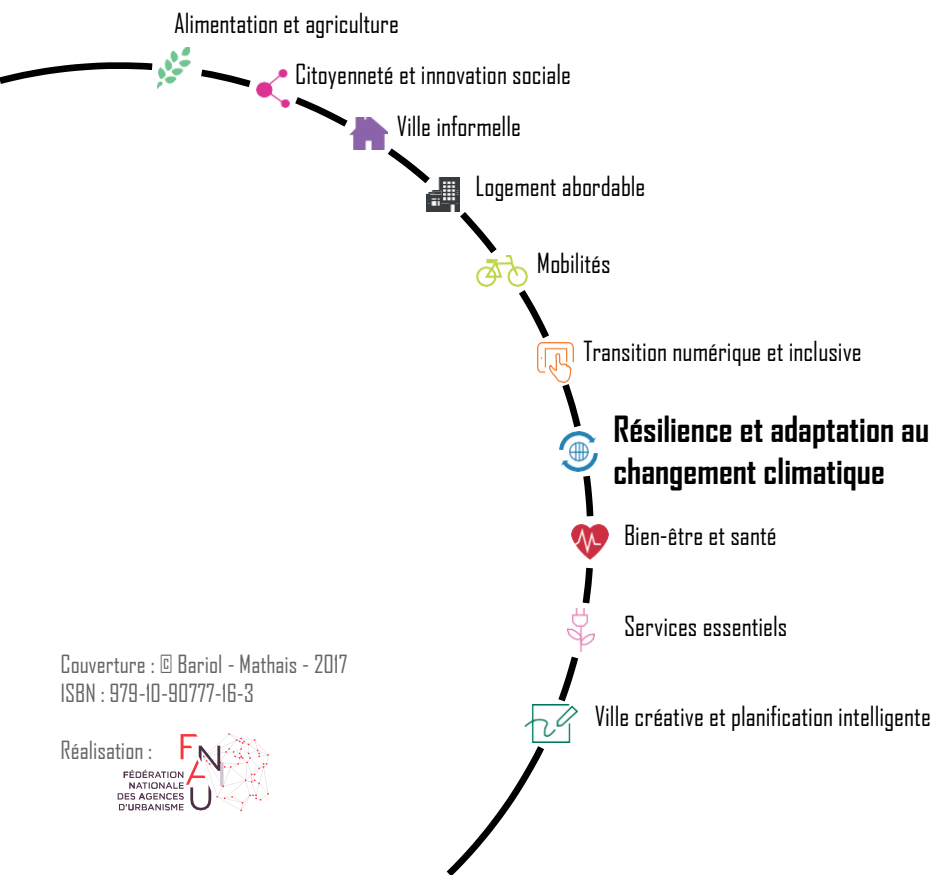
Alimentation et agriculture

Citoyenneté et innovation sociale

Ville informelle

Logement abordable

Mobilités

Transition numérique et inclusive

Résilience et adaptation au changement climatique

Bien-être et santé

Services essentiels

Ville créative et planification intelligente

Couverture : © Bariol - Mathais - 2017
ISBN : 979-10-90777-16-3

Réalisation :

FNAU
FÉDÉRATION NATIONALE DES AGENCES D'URBANISME